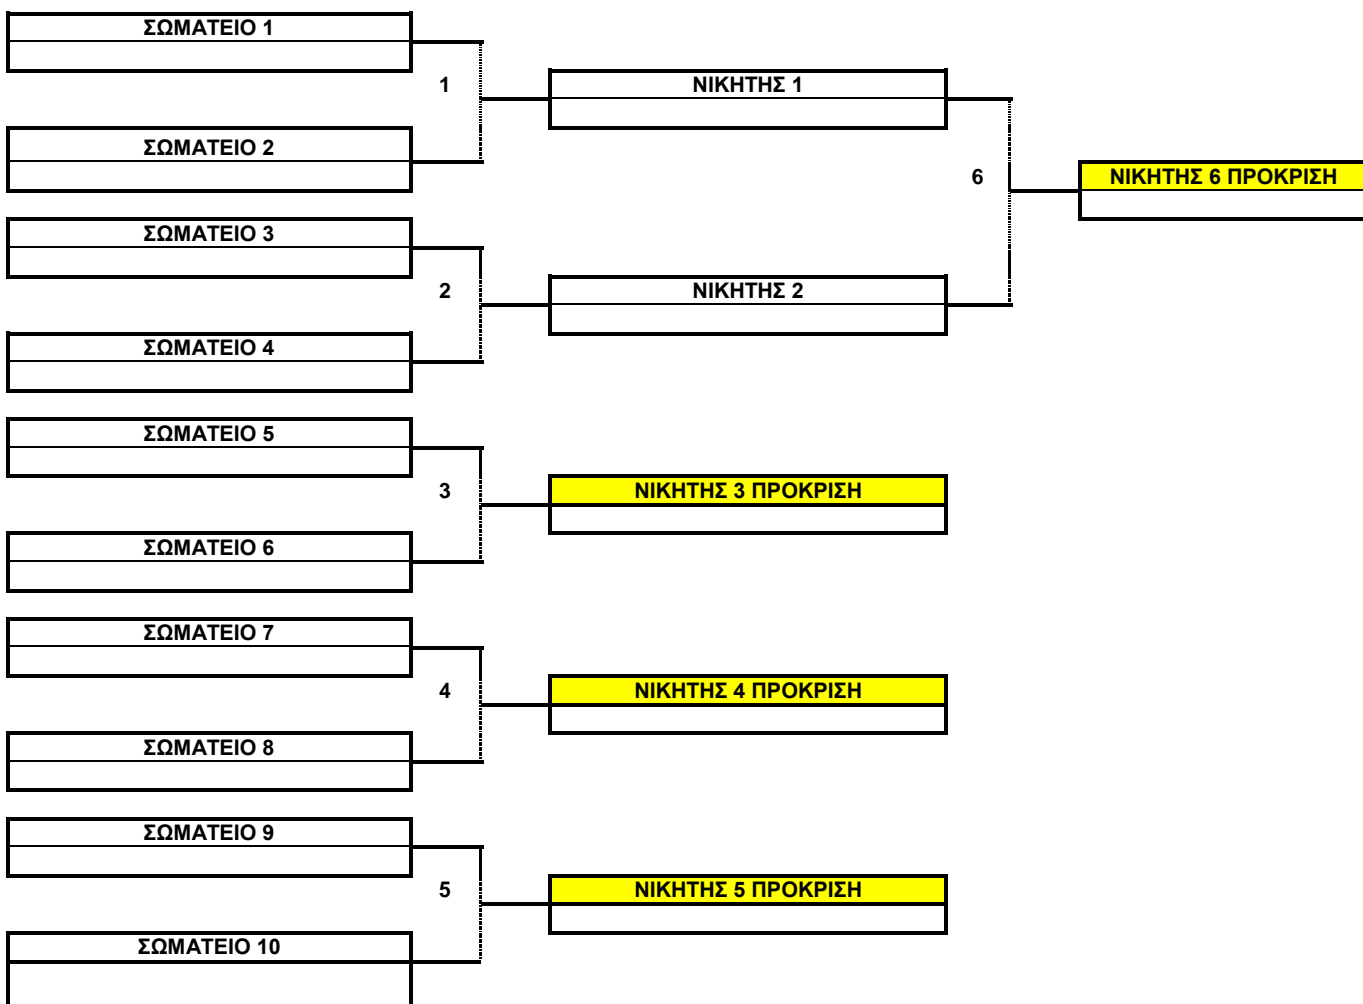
ΣΩΜΑΤΕΙΟ 1

1

ΣΩΜΑΤΕΙΟ 2

ΝΙΚΗΤΗΣ 1

6

ΝΙΚΗΤΗΣ 6 ΠΡΟΚΡΙΣΗ

ΣΩΜΑΤΕΙΟ 3

2

ΣΩΜΑΤΕΙΟ 4

ΝΙΚΗΤΗΣ 2

ΣΩΜΑΤΕΙΟ 5

3

ΣΩΜΑΤΕΙΟ 6

ΝΙΚΗΤΗΣ 3 ΠΡΟΚΡΙΣΗ

ΣΩΜΑΤΕΙΟ 7

4

ΣΩΜΑΤΕΙΟ 8

ΝΙΚΗΤΗΣ 4 ΠΡΟΚΡΙΣΗ

ΣΩΜΑΤΕΙΟ 9

5

ΣΩΜΑΤΕΙΟ 10

ΝΙΚΗΤΗΣ 5 ΠΡΟΚΡΙΣΗ